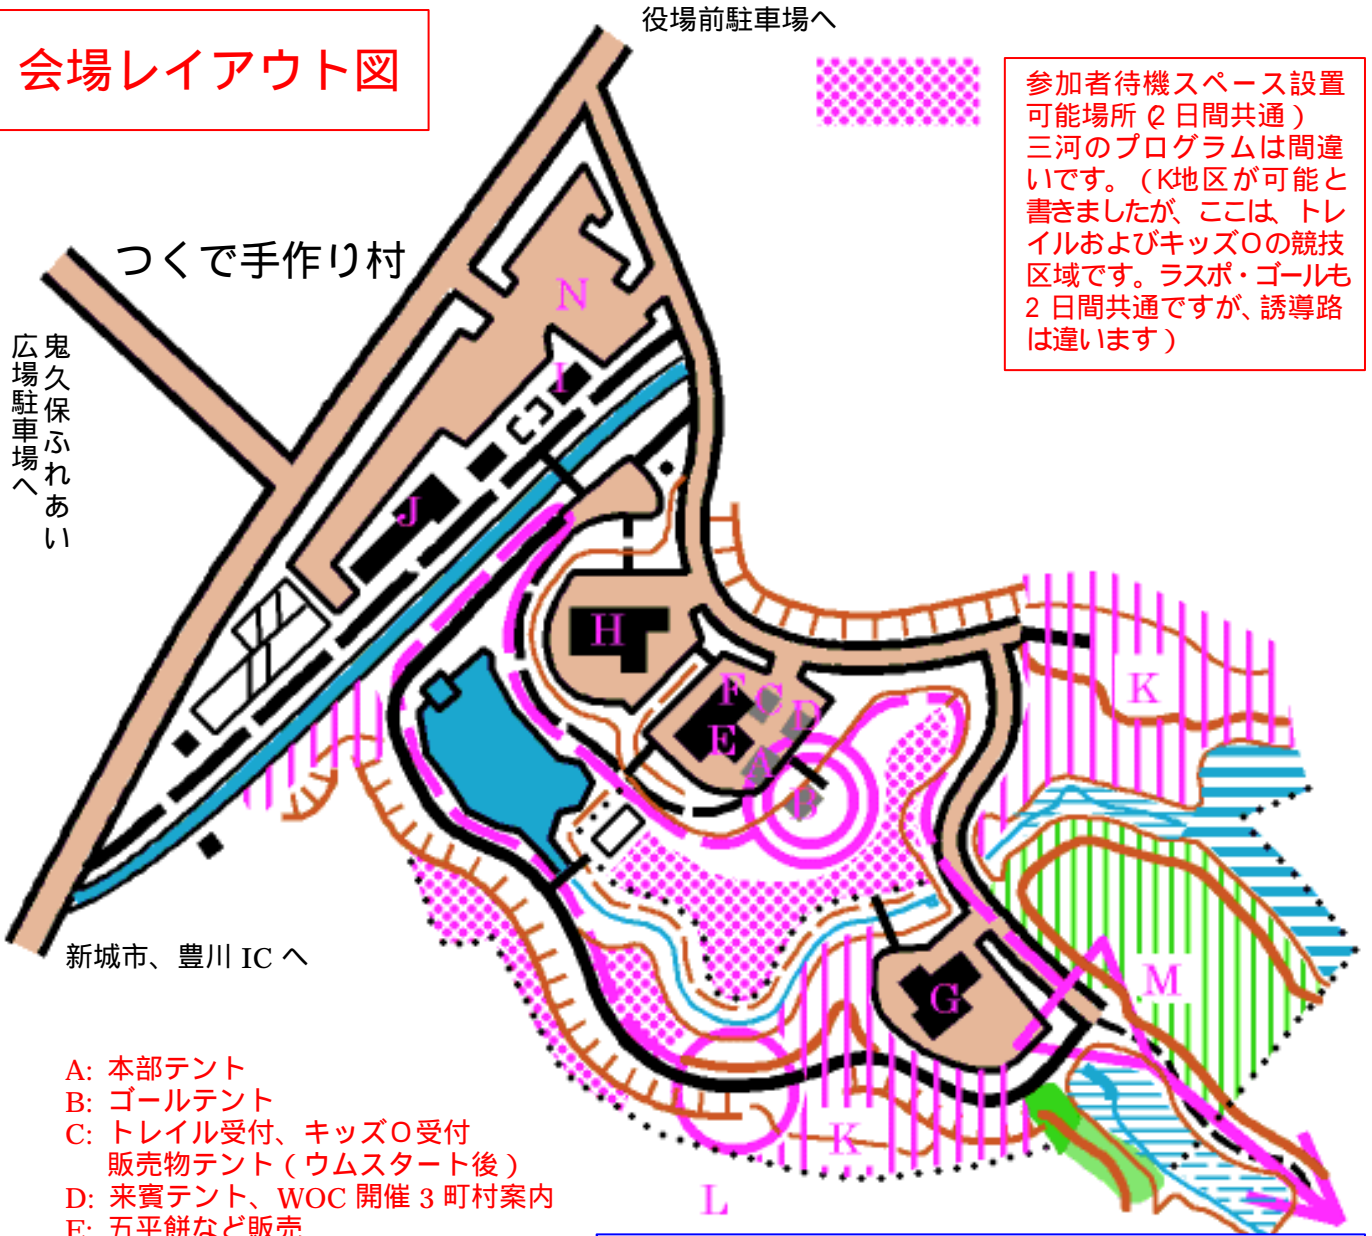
会場レイアウト図

役場前駐車場へ

参加者待機スペース設置可能場所（2 日間共通）三河のプログラムは間違いです。（K地区が可能と書きましたが、ここは、トレイルおよびキッズOの競技区域です。ラスポ・ゴールも 2 日間共通ですが、誘導路は違います）

つくで手作り村

鬼久保ふれあい広場駐車場へ

N
I
J
H
F
C
D
E
A
B
K
M
G
K
L

新城市、豊川 IC へ

A: 本部テント
B: ゴールテント
C: トレイル受付、キッズO受付
販売物テント（ウムスタート後）
D: 来賓テント、WOC 開催 3 町村案内
E: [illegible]